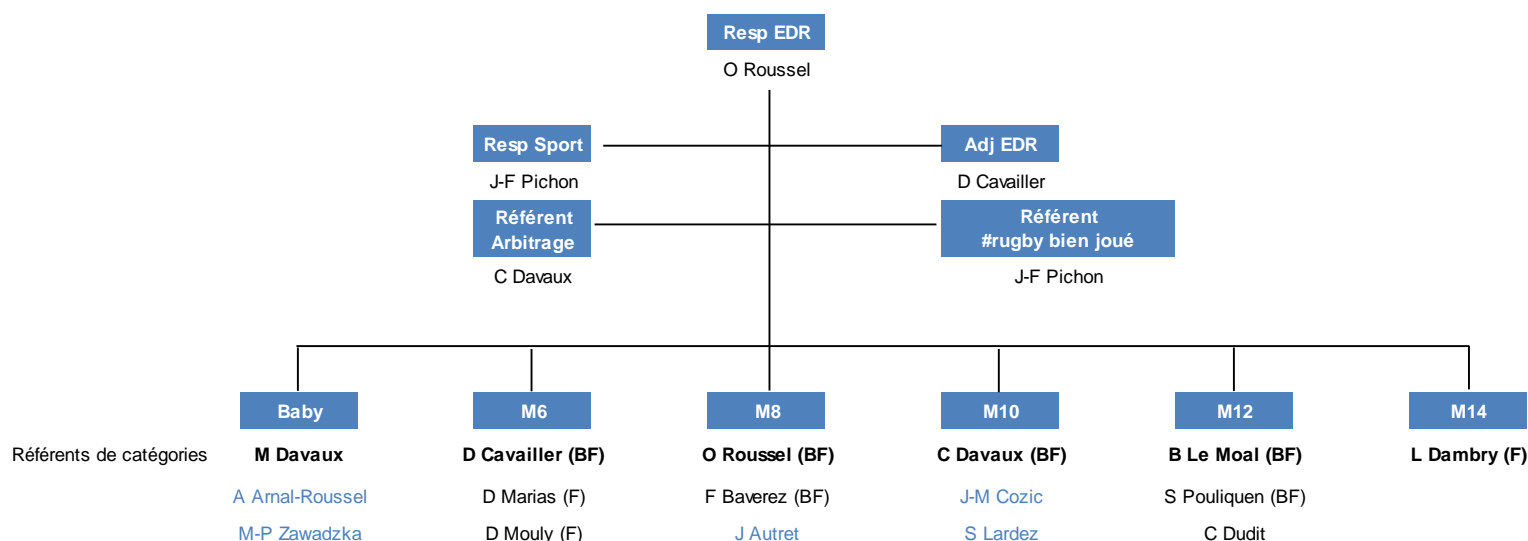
Resp EDR
O Roussel

Resp Sport
J-F Pichon

Adj EDR
D Cavailler

Référent Arbitrage
C Davaux

Référent #rugby bien joué
J-F Pichon

Baby
M6
M8
M10
M12
M14

Référents de catégories

**M Davaux**
A Arnal-Roussel
M-P Zawadzka

**D Cavailler (BF)**
D Marias (F)
D Mouly (F)

**O Roussel (BF)**
F Baverez (BF)
J Autret

**C Davaux (BF)**
J-M Cozic
S Lardez

**B Le Moal (BF)**
S Pouliquen (BF)
C Dudit

**L Dambry (F)**